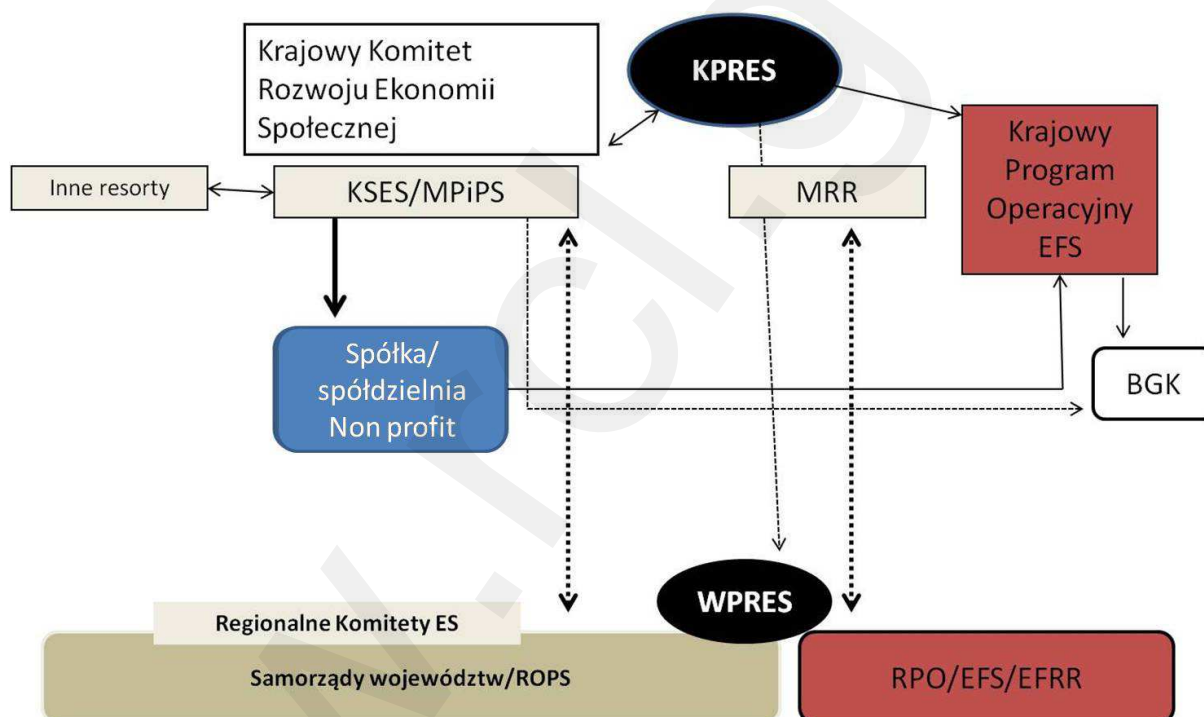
Krajowy Komitet Rozwoju Ekonomii Społecznej

KPRES

Krajowy Program Operacyjny EFS

Inne resorty

KSES/MPiPS

MRR

Spółka/ spółdzielnia Non profit

BGK

WPRES

Regionalne Komitety ES

Samorządy województw/ROPS

RPO/EFS/EFRR